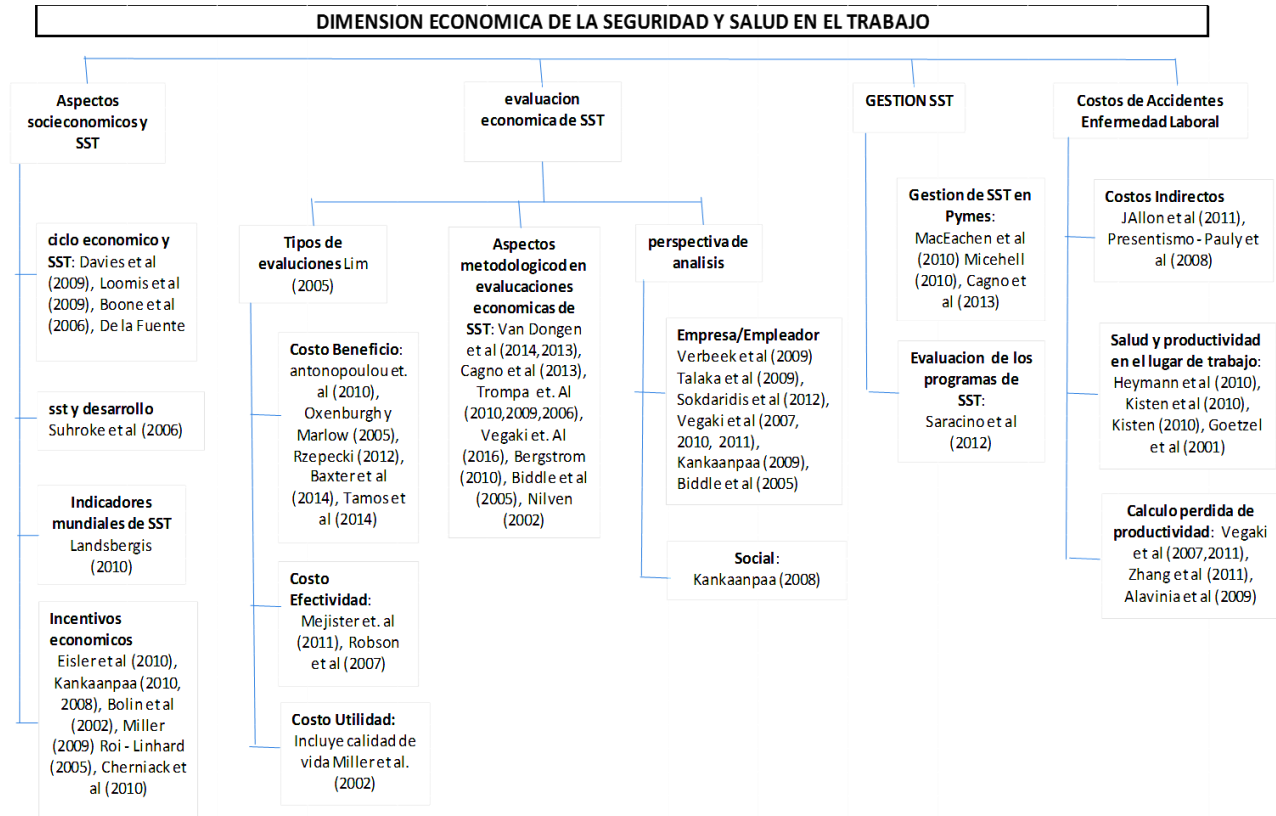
DIMENSION ECONOMICA DE LA SEGURIDAD Y SALUD EN EL TRABAJO

Aspectos socieconomicos y SST

ciclo economico y SST: Davies et al (2009), Loomis et al (2009), Boone et al (2006), De la Fuente

sst y desarrollo Suhroke et al (2006)

Indicadores mundiales de SST Landsbergis (2010)

Incentivos economicos Eisler et al (2010), Kankaanpaa (2010, 2008), Bolin et al (2002), Miller (2009) Roi - Linhard (2005), Cherniack et al (2010)

evaluacion economica de SST

Tipos de evaluciones Lim (2005)

Costo Beneficio: antonopoulou et. al (2010), Oxenburgh y Marlow (2005), Rzepecki (2012), Baxter et al (2014), Tamos et al (2014)

Costo Efectividad: Mejister et. al (2011), Robson et al (2007)

Costo Utilidad: Incluye calidad de vida Miller et al. (2002)

Aspectos metodologicod en evalucaciones economicas de SST: Van Dongen et al (2014,2013), Cagno et al (2013), Trompa et. Al (2010,2009,2006), Vegaki et. Al (2016), Bergstrom (2010), Biddle et al (2005), Nilven (2002)

perspectiva de analisis

Empresa/Empleador Verbeek et al (2009) Talaka et al (2009), Sokdaridis et al (2012), Vegaki et al (2007, 2010, 2011), Kankaanpaa (2009), Biddle et al (2005)

Social: Kankaanpaa (2008)

GESTION SST

Gestion de SST en Pymes: MacEachen et al (2010) Micehell (2010), Cagno et al (2013)

Evaluacion de los programas de SST: Saracino et al (2012)

Costos de Accidentes Enfermedad Laboral

Costos Indirectos JAllon et al (2011), Presentismo - Pauly et al (2008)

Salud y productividad en el lugar de trabajo: Heymann et al (2010), Kisten et al (2010), Kisten (2010), Goetzel et al (2001)

Calculo perdida de productividad: Vegaki et al (2007,2011), Zhang et al (2011), Alavinia et al (2009)